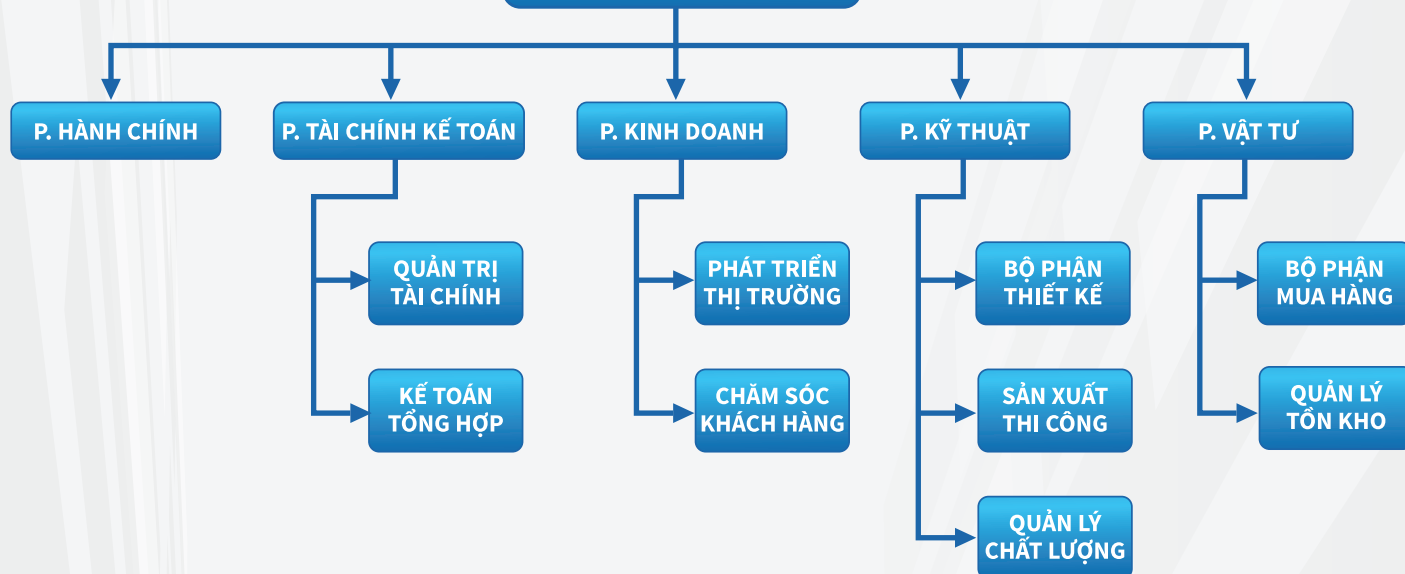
P. HÀNH CHÍNH

P. TÀI CHÍNH KẾ TOÁN

QUẢN TRỊ TÀI CHÍNH

KẾ TOÁN TỔNG HỢP

P. KINH DOANH

PHÁT TRIỂN THỊ TRƯỜNG

CHĂM SÓC KHÁCH HÀNG

P. KỸ THUẬT

BỘ PHẬN THIẾT KẾ

SẢN XUẤT THI CÔNG

QUẢN LÝ CHẤT LƯỢNG

P. VẬT TƯ

BỘ PHẬN MUA HÀNG

QUẢN LÝ TỒN KHO